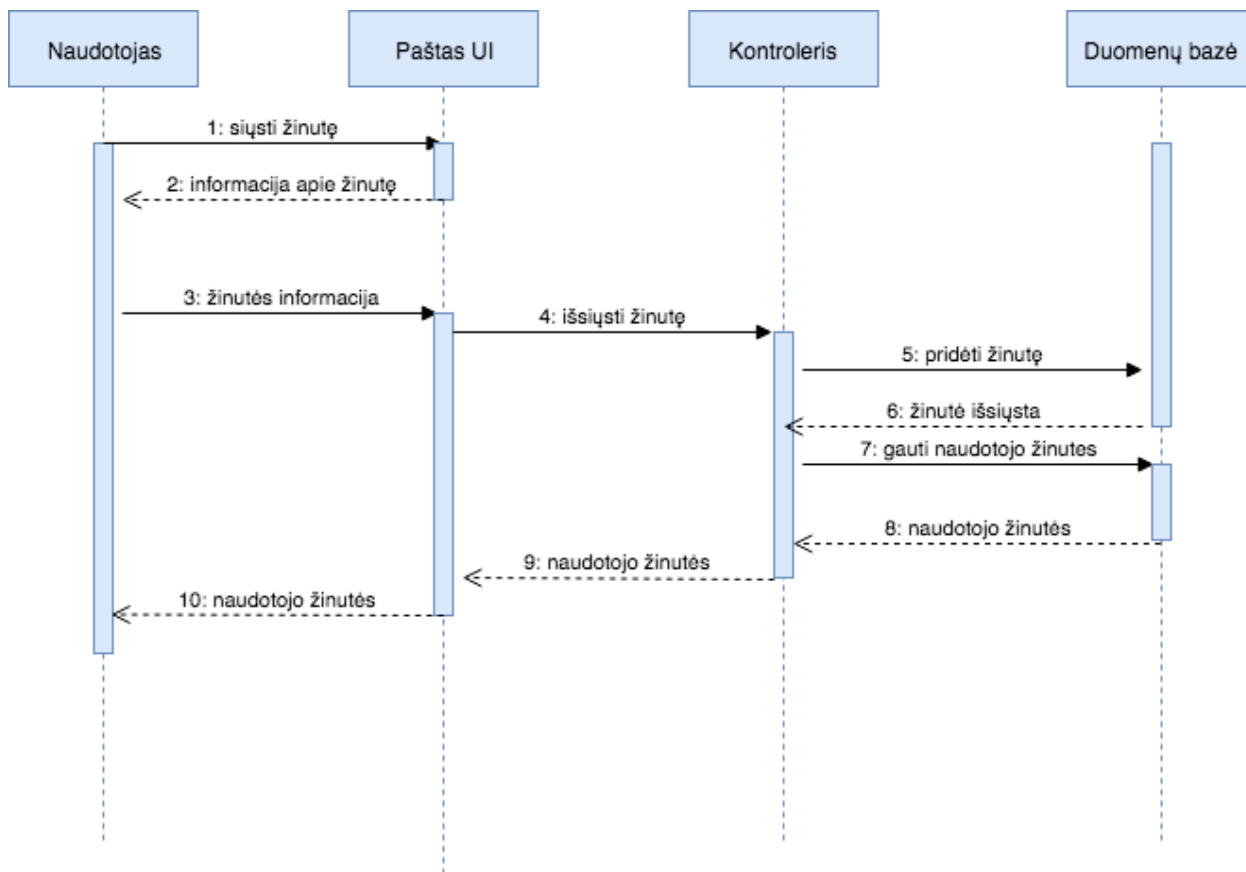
Naudotojas

Paštas UI

Kontroleris

Duomenų bazė

1: siųsti žinutę

2: informacija apie žinutę

3: žinutės informacija

4: išsiųsti žinutę

5: pridėti žinutę

6: žinutė išsiųsta

7: gauti naudotojo žinutes

8: naudotojo žinutės

9: naudotojo žinutės

10: naudotojo žinutės